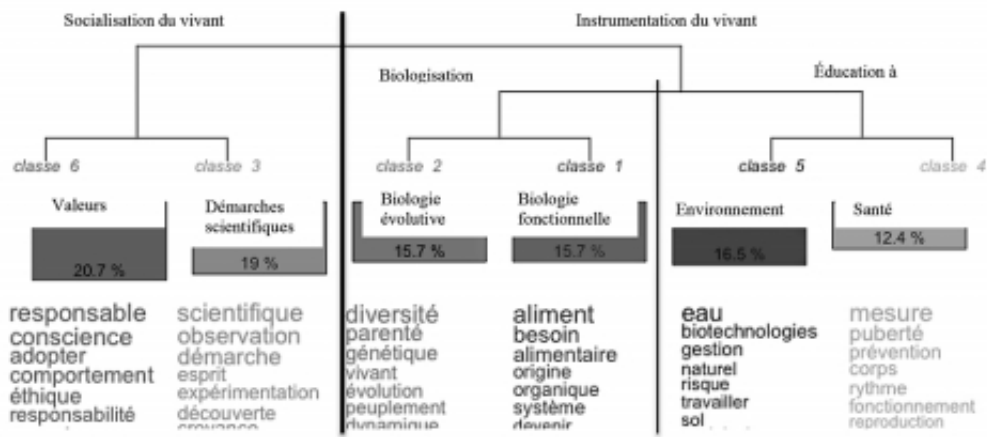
Socialisation du vivant

Instrumentation du vivant

Biologisation

Éducation à

classe 6

Valeurs

20.7 %

responsable
conscience
adopter
comportement
éthique
responsabilité

classe 3

Démarches scientifiques

19 %

scientifique
observation
démarche
esprit
expérimentation
découverte
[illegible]

classe 2

Biologie évolutive

15.7 %

diversité
parenté
génétique
vivant
évolution
peuplement
dynamique

classe 1

Biologie fonctionnelle

15.7 %

aliment
besoin
alimentaire
origine
organique
système
devenir

classe 5

Environnement

16.5 %

eau
biotechnologies
gestion
naturel
risque
travailler
sol

classe 4

Santé

12.4 %

mesure
puberté
prévention
corps
rythme
fonctionnement
reproduction